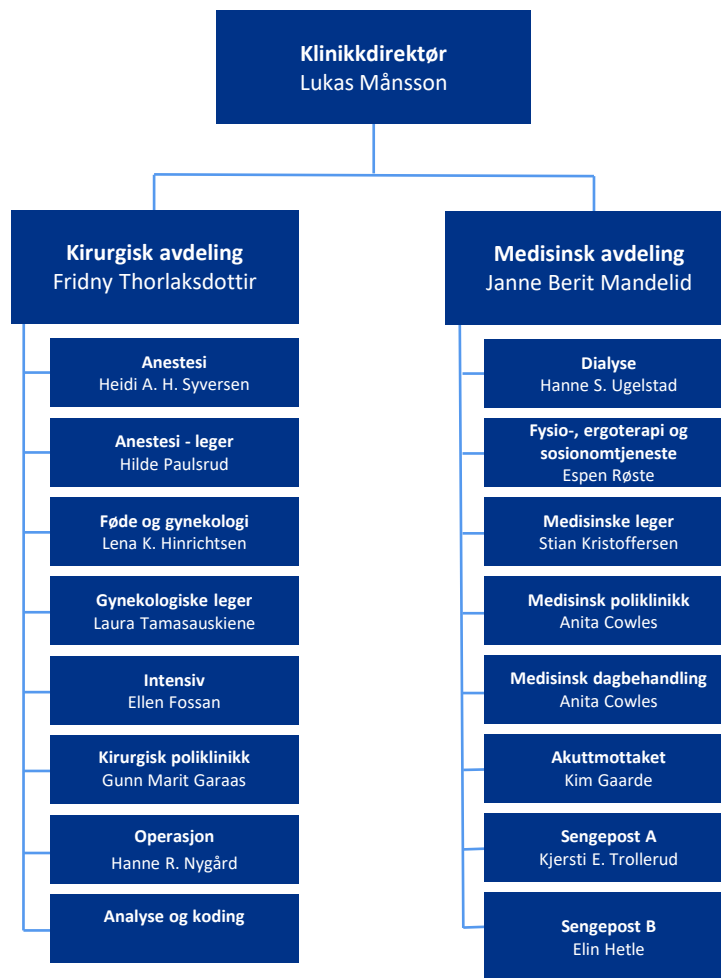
Klinikkdirektør
Lukas Månsson

Kirurgisk avdeling
Fridny Thorlaksdottir

Anestesi
Heidi A. H. Syversen

Anestesi - leger
Hilde Paulsrud

Føde og gynekologi
Lena K. Hinrichtsen

Gynekologiske leger
Laura Tamasauskiene

Intensiv
Ellen Fossan

Kirurgisk poliklinikk
Gunn Marit Garaas

Operasjon
Hanne R. Nygård

Analyse og koding

Medisinsk avdeling
Janne Berit Mandelid

Dialyse
Hanne S. Ugelstad

Fysio-, ergoterapi og sosionomtjeneste
Espen Røste

Medisinske leger
Stian Kristoffersen

Medisinsk poliklinikk
Anita Cowles

Medisinsk dagbehandling
Anita Cowles

Akuttmottaket
Kim Gaarde

Sengepost A
Kjersti E. Trollerud

Sengepost B
Elin Hetle